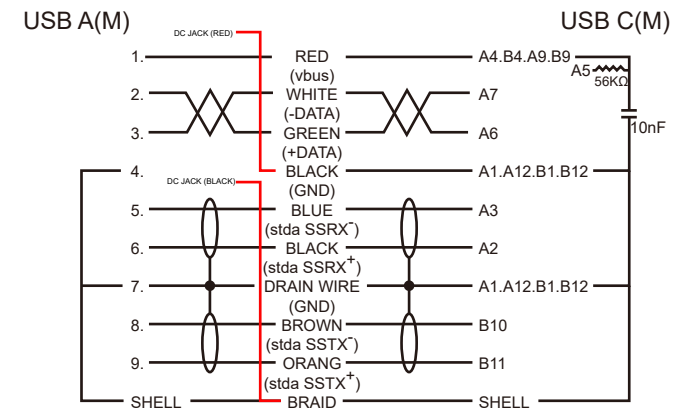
USB A(M)

USB C(M)

DC JACK (RED)

1. RED (vbus) A4.B4.A9.B9

A5 56KΩ

2. WHITE (-DATA) A7

3. GREEN (+DATA) A6

10nF

4. BLACK (GND) A1.A12.B1.B12

DC JACK (BLACK)

5. BLUE (stda SSRX$^-$) A3

6. BLACK (stda SSRX$^+$) A2

7. DRAIN WIRE (GND) A1.A12.B1.B12

8. BROWN (stda SSTX$^-$) B10

9. ORANG (stda SSTX$^+$) B11

SHELL BRAID SHELL